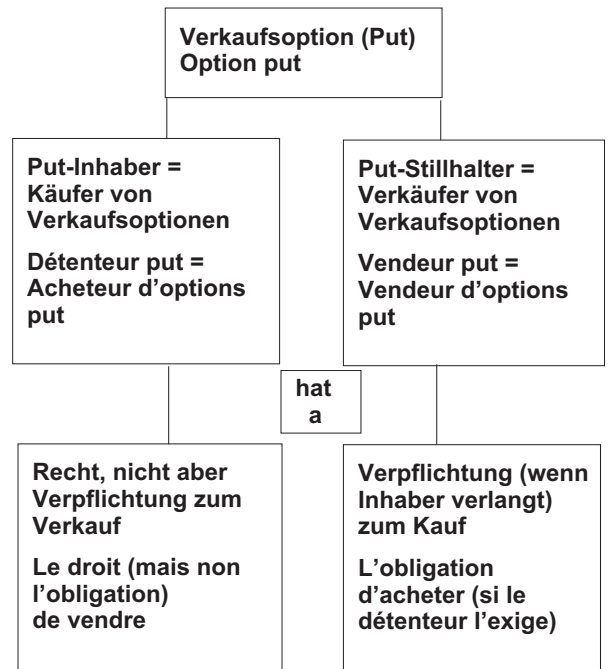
Verkaufsoption (Put)
Option put

Put-Inhaber =
Käufer von
Verkaufsoptionen

Détenteur put =
Acheteur d'options
put

Put-Stillhalter =
Verkäufer von
Verkaufsoptionen

Vendeur put =
Vendeur d'options
put

hat
a

Recht, nicht aber
Verpflichtung zum
Verkauf

Le droit (mais non
l'obligation)
de vendre

Verpflichtung (wenn
Inhaber verlangt)
zum Kauf

L'obligation
d'acheter (si le
détenteur l'exige)